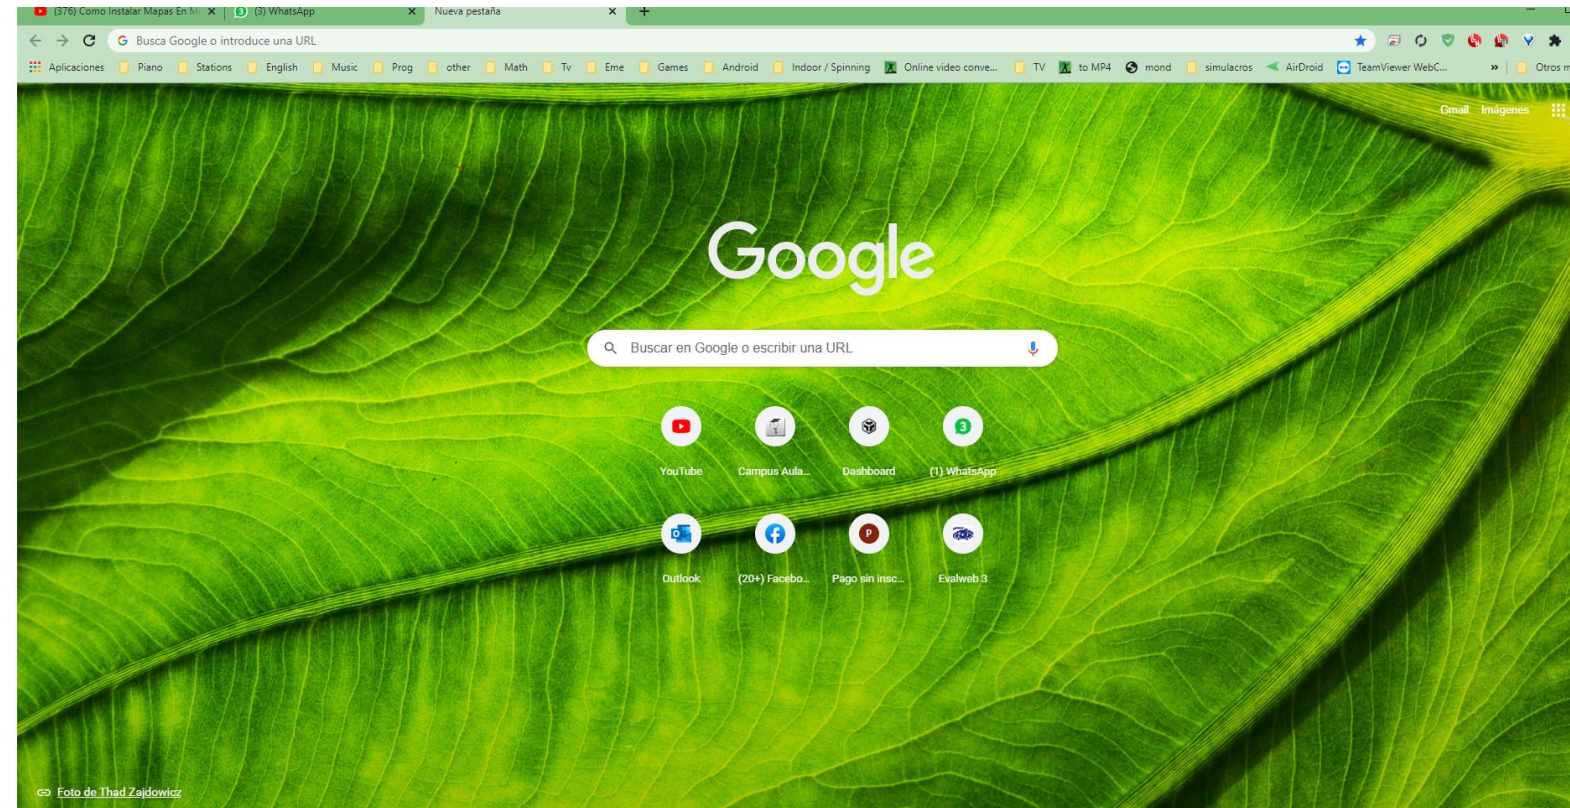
(376) Como Instalar Mapas En M ×
(3) WhatsApp ×
Nueva pestaña ×
+

Busca Google o introduce una URL

Aplicaciones Piano Stations English Music Prog other Math Tv Eme Games Android Indoor / Spinning Online video conve... TV to MP4 mond simulacros AirDroid TeamViewer WebC... » Otros m

Gmail Imágenes

Google

Buscar en Google o escribir una URL

YouTube
Campus Aula...
Dashboard
(1) WhatsApp
Outlook
(20+) Facebo...
Pago sin insc...
Evalweb 3

Foto de Thad Zajdowicz